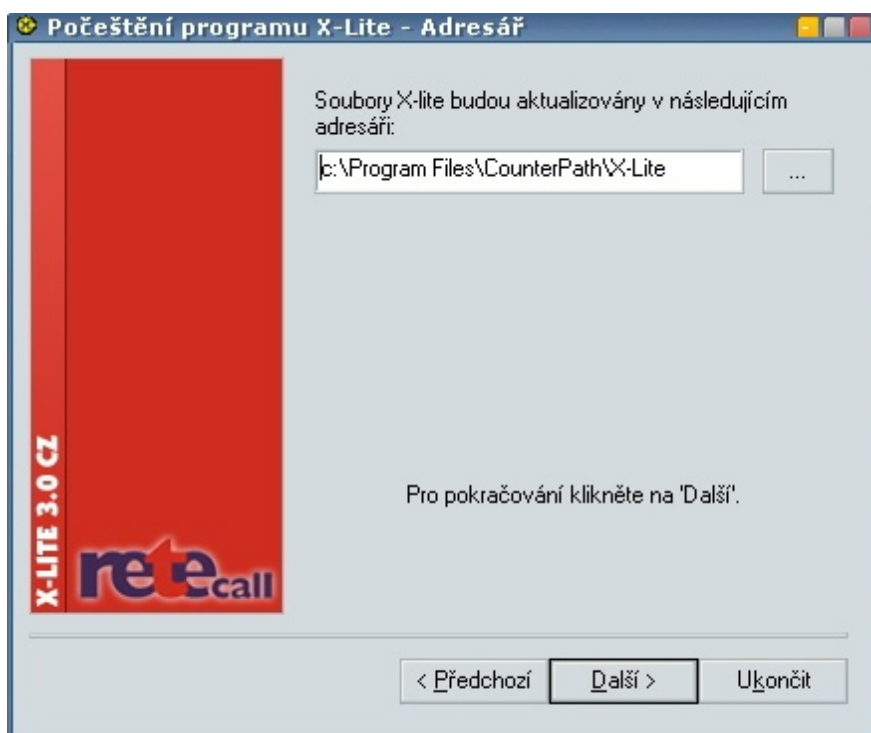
Počeštění programu X-Lite - Adresář

X-LITE 3.0 CZ

retecall

Soubory X-lite budou aktualizovány v následujícím adresáři:

c:\Program Files\CounterPath\X-Lite

...

Pro pokračování klikněte na 'Další'.

< Předchozí

Další >

Ukončit